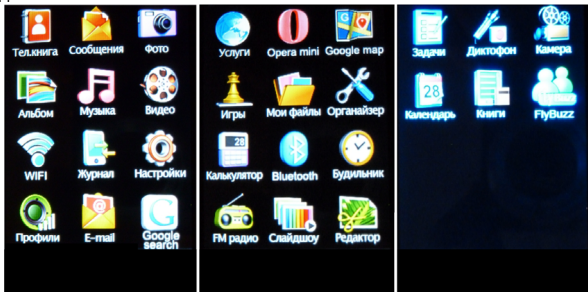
Тел.книга
Сообщения
Фото
Альбом
Музыка
Видео
WIFI
Журнал
Настройки
Профили
E-mail
Google search

Услуги
Opera mini
Google map
Игры
Мои файлы
Органайзер
28
Калькулятор
Bluetooth
Будильник
FM радио
Слайдшоу
Редактор

Задачи
Диктофон
Камера
28
Календарь
Книги
FlyBuzz